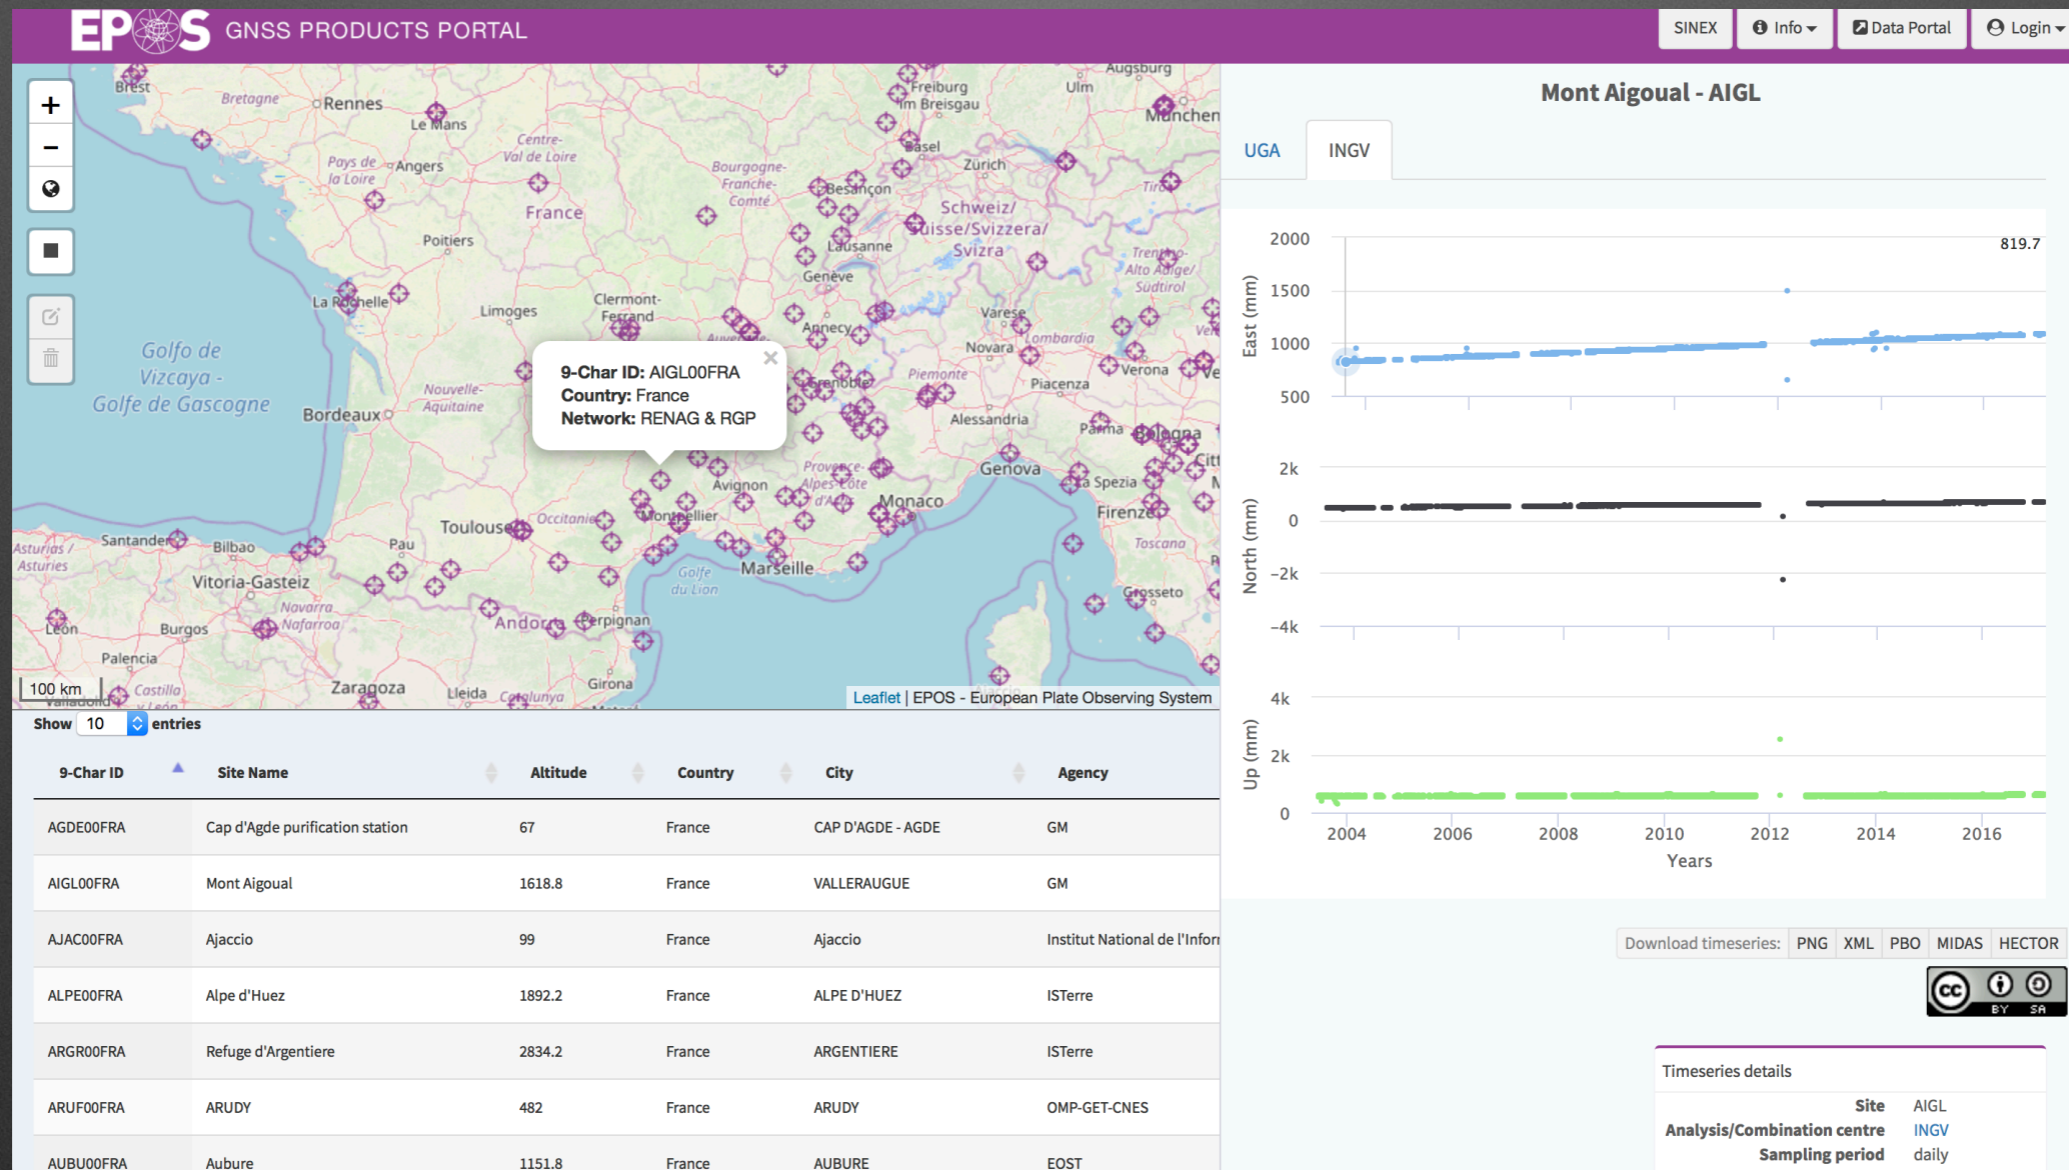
EPOS GNSS PRODUCTS PORTAL

SINEX Info Data Portal Login

+
−

Brest Rennes Bretagne Le Mans Pays de la Loire Angers Centre-Val de Loire France Bourgogne-Franche-Comté Besançon Poitiers La Rochelle Limoges Clermont-Ferrand Golfo de Vizcaya - Golfe de Gascogne Bordeaux Nouvelle-Aquitaine Toulouse Occitanie Montpellier Avignon Provence-Alpes-Côte d'Azur Marseille Golfe du Lion Monaco Genova Santander Bilbao Vitoria-Gasteiz Pau Navarra Nafarroa Andorra Perpignan Burgos León Palencia Castilla y León Zaragoza Lleida Catalunya Girona Asturias Freiburg im Breisgau Augsburg Ulm München Basel Zürich Schweiz/ Suisse/Svizzera/ Svizra Lausanne Genève Annecy Grenoble Varese Novara Lombardia Piemonte Piacenza Alessandria Verona Trento-Alto Adige/ Südtirol Parma Bologna La Spezia Firenze Toscana Grosseto

9-Char ID: AIGL00FRA
Country: France
Network: RENAG & RGP

100 km
Leaflet | EPOS - European Plate Observing System

Show 10 entries

| 9-Char ID | Site Name | Altitude | Country | City | Agency |
|---|---|---|---|---|---|
| AGDE00FRA | Cap d'Agde purification station | 67 | France | CAP D'AGDE - AGDE | GM |
| AIGL00FRA | Mont Aigoual | 1618.8 | France | VALLERAUGUE | GM |
| AJAC00FRA | Ajaccio | 99 | France | Ajaccio | Institut National de l'Infor |
| ALPE00FRA | Alpe d'Huez | 1892.2 | France | ALPE D'HUEZ | ISTerre |
| ARGR00FRA | Refuge d'Argentiere | 2834.2 | France | ARGENTIERE | ISTerre |
| ARUF00FRA | ARUDY | 482 | France | ARUDY | OMP-GET-CNES |
| AUBU00FRA | Aubure | 1151.8 | France | AUBURE | EOST |

Mont Aigoual - AIGL

UGA INGV

2000 1500 1000 500 East (mm) 819.7
2k 0 −2k −4k North (mm)
4k 2k 0 Up (mm)
2004 2006 2008 2010 2012 2014 2016
Years

Download timeseries: PNG XML PBO MIDAS HECTOR

BY SA

Timeseries details
Site AIGL
Analysis/Combination centre INGV
Sampling period daily